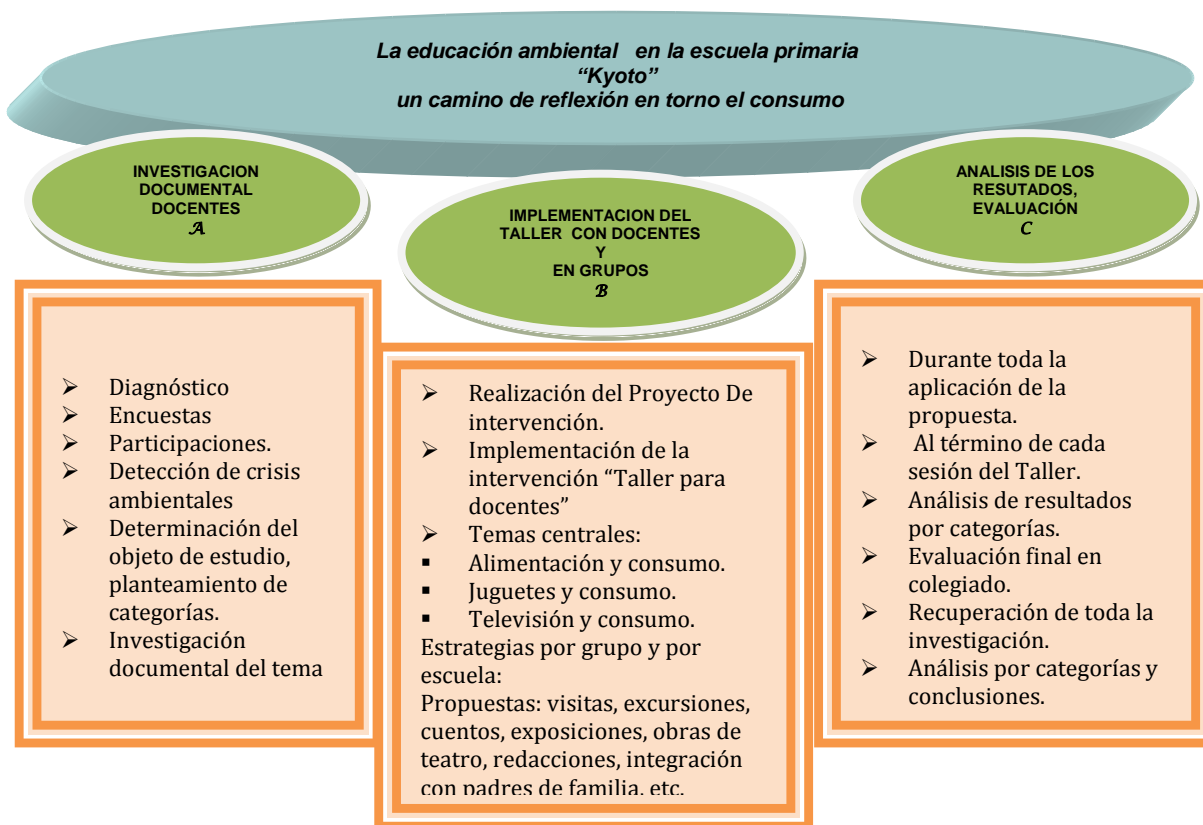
La educación ambiental en la escuela primaria
"Kyoto"
un camino de reflexión en torno el consumo

INVESTIGACION DOCUMENTAL DOCENTES
A

IMPLEMENTACION DEL TALLER CON DOCENTES Y EN GRUPOS
B

ANALISIS DE LOS RESUTADOS, EVALUACIÓN
C

➢ Diagnóstico
➢ Encuestas
➢ Participaciones.
➢ Detección de crisis ambientales
➢ Determinación del objeto de estudio, planteamiento de categorías.
➢ Investigación documental del tema

➢ Realización del Proyecto De intervención.
➢ Implementación de la intervención "Taller para docentes"
➢ Temas centrales:
▪ Alimentación y consumo.
▪ Juguetes y consumo.
▪ Televisión y consumo.
Estrategias por grupo y por escuela:
Propuestas: visitas, excursiones, cuentos, exposiciones, obras de teatro, redacciones, integración con padres de familia, etc.

➢ Durante toda la aplicación de la propuesta.
➢ Al término de cada sesión del Taller.
➢ Análisis de resultados por categorías.
➢ Evaluación final en colegiado.
➢ Recuperación de toda la investigación.
➢ Análisis por categorías y conclusiones.